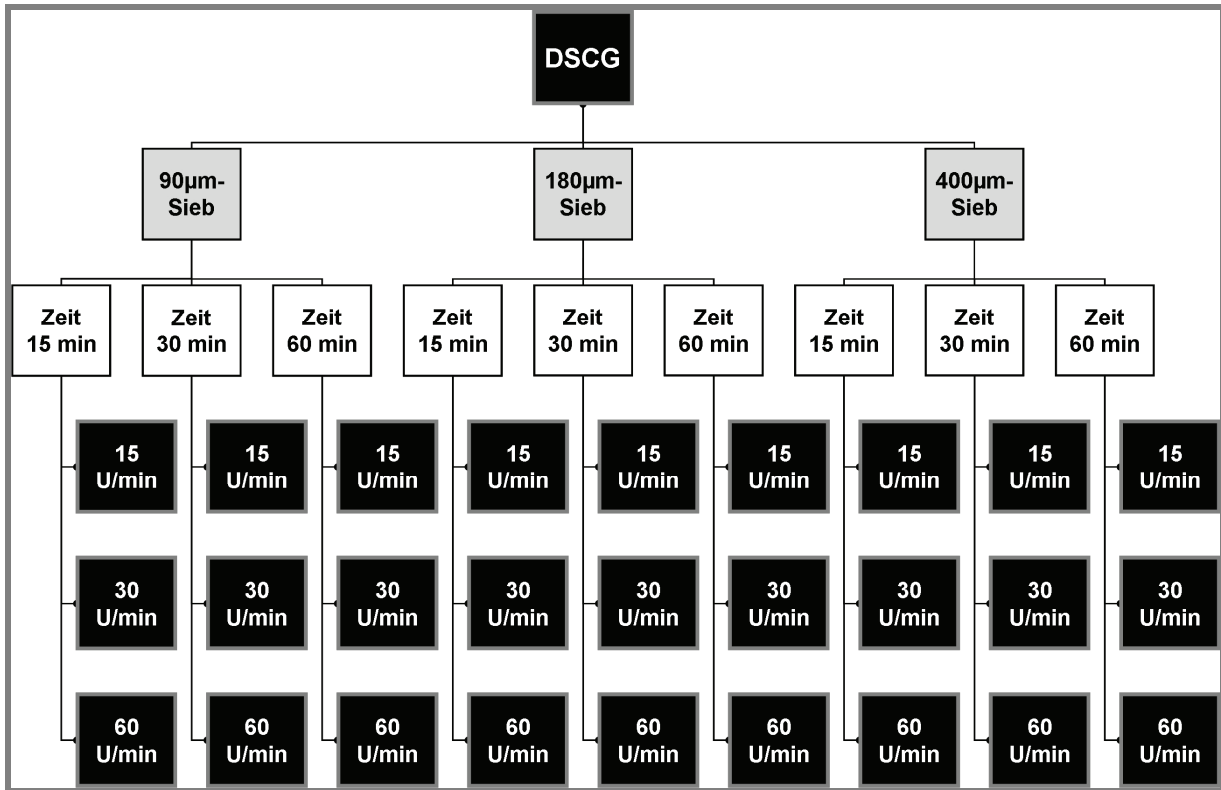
DSCG

90µm-Sieb

Zeit 15 min

15 U/min

30 U/min

60 U/min

Zeit 30 min

15 U/min

30 U/min

60 U/min

Zeit 60 min

15 U/min

30 U/min

60 U/min

180µm-Sieb

Zeit 15 min

15 U/min

30 U/min

60 U/min

Zeit 30 min

15 U/min

30 U/min

60 U/min

Zeit 60 min

15 U/min

30 U/min

60 U/min

400µm-Sieb

Zeit 15 min

15 U/min

30 U/min

60 U/min

Zeit 30 min

15 U/min

30 U/min

60 U/min

Zeit 60 min

15 U/min

30 U/min

60 U/min